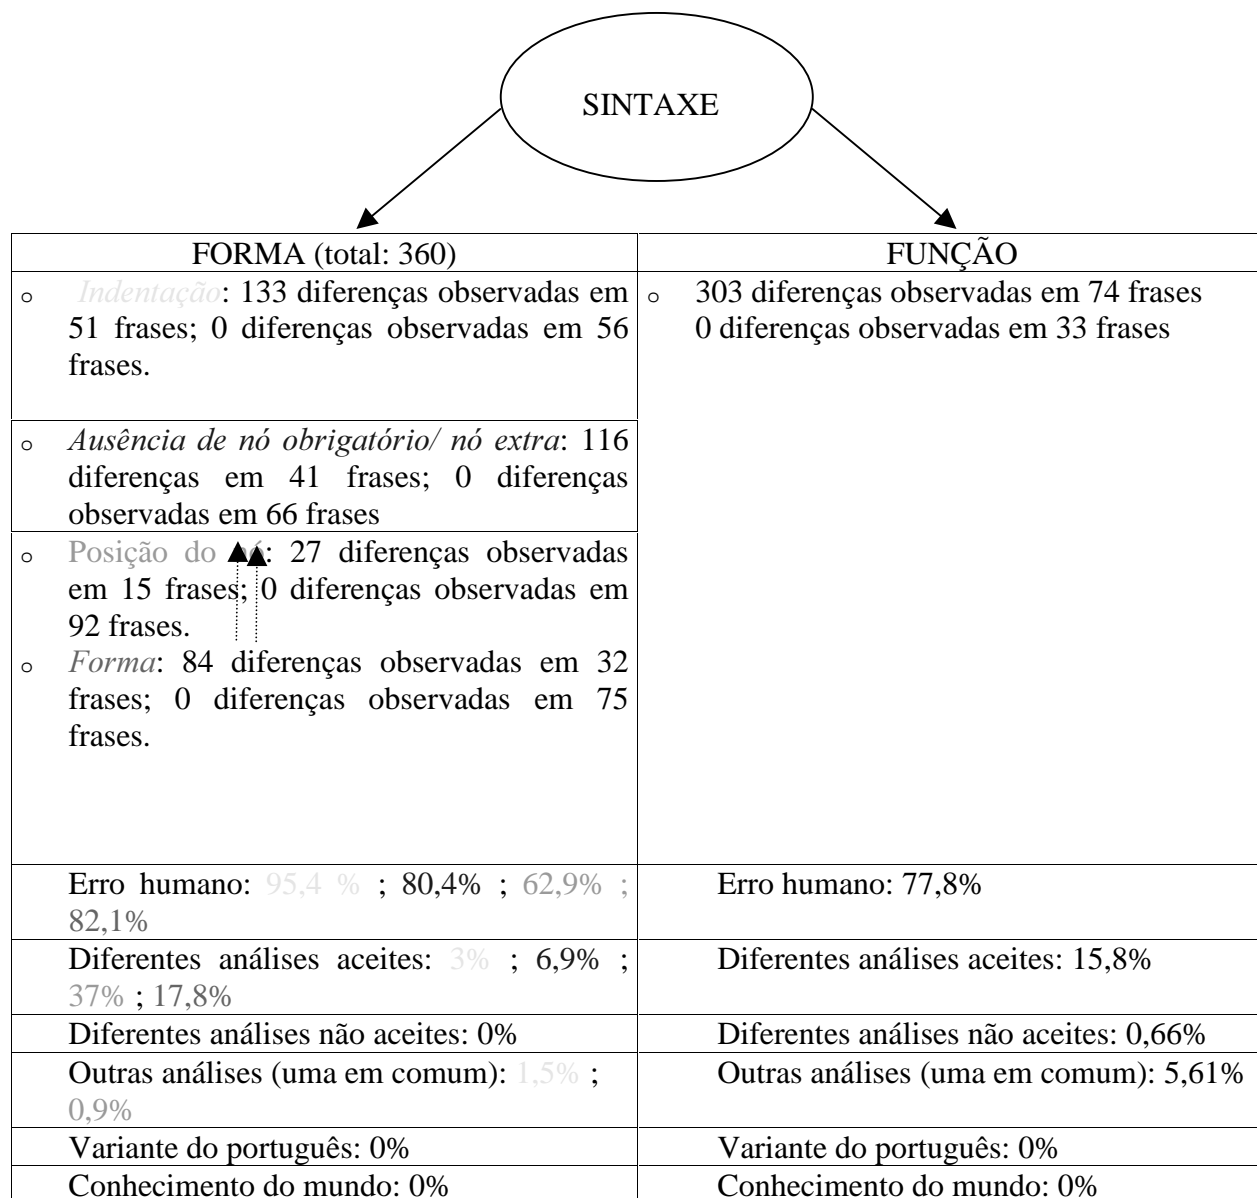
SINTAXE

| FORMA (total: 360) | FUNÇÃO |
|---|---|
| ◦ *Indentação*: 133 diferenças observadas em 51 frases; 0 diferenças observadas em 56 frases. | ◦ 303 diferenças observadas em 74 frases 0 diferenças observadas em 33 frases |
| ◦ *Ausência de nó obrigatório/ nó extra*: 116 diferenças em 41 frases; 0 diferenças observadas em 66 frases | |
| ◦ Posição do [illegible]: 27 diferenças observadas em 15 frases; 0 diferenças observadas em 92 frases. ◦ *Forma*: 84 diferenças observadas em 32 frases; 0 diferenças observadas em 75 frases. | |
| Erro humano: 95,4 % ; 80,4% ; 62,9% ; 82,1% | Erro humano: 77,8% |
| Diferentes análises aceites: 3% ; 6,9% ; 37% ; 17,8% | Diferentes análises aceites: 15,8% |
| Diferentes análises não aceites: 0% | Diferentes análises não aceites: 0,66% |
| Outras análises (uma em comum): 1,5% ; 0,9% | Outras análises (uma em comum): 5,61% |
| Variante do português: 0% | Variante do português: 0% |
| Conhecimento do mundo: 0% | Conhecimento do mundo: 0% |